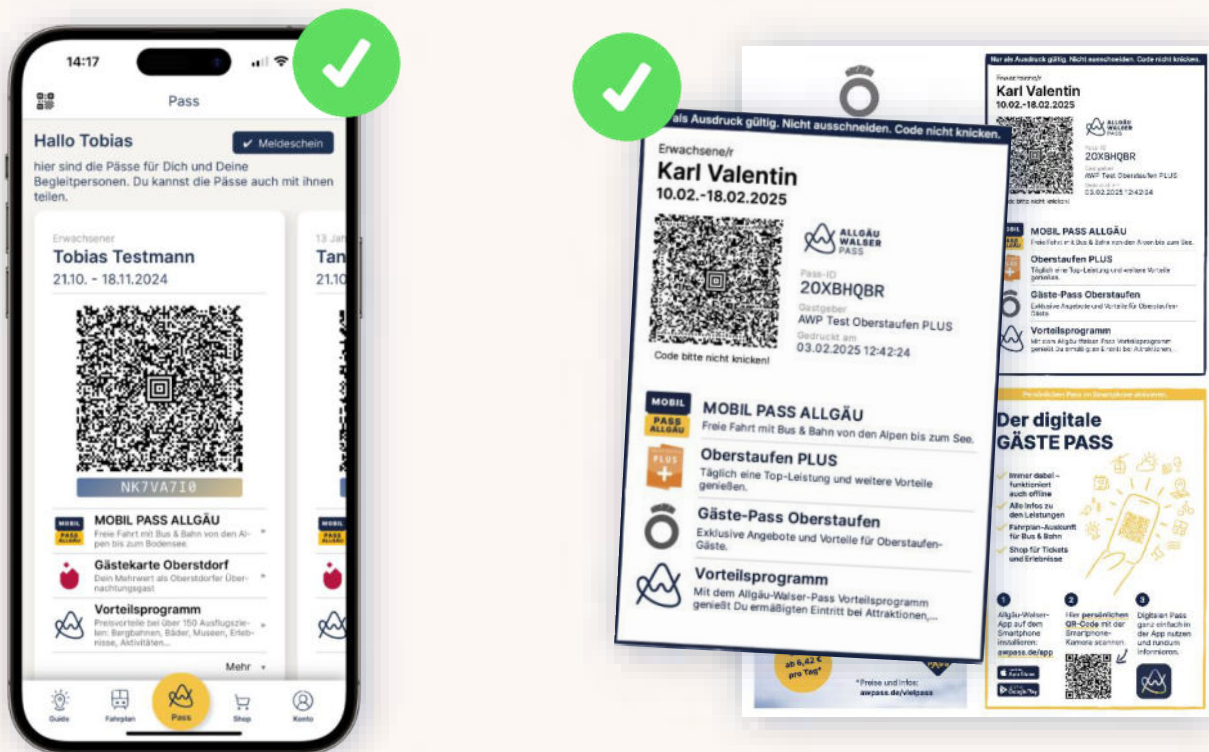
14:17

Pass

Hallo Tobias

✔ Meldeschein

hier sind die Pässe für Dich und Deine Begleitpersonen. Du kannst die Pässe auch mit ihnen teilen.

Erwachsener

Tobias Testmann

21.10. - 18.11.2024

NK7VA7I0

13 Jah

Tan

21.10

MOBIL PASS ALLGÄU

MOBIL PASS ALLGÄU

Freie Fahrt mit Bus & Bahn von den Alpen bis zum Bodensee

Gästekarte Oberstdorf

Dein Mehrwert als Oberstdorfer Übernachtungsgast

Vorteilsprogramm

Preisvorteile bei über 150 Ausflugszielen: Bergbahnen, Bäder, Museen, Erlebnisse, Aktivitäten...

Mehr

Guide

Fahrplan

Pass

Shop

Konto

als Ausdruck gültig. Nicht ausschneiden. Code nicht knicken.

Erwachsene/r

Karl Valentin

10.02.-18.02.2025

ALLGÄU WALSER PASS

Pass-ID

20XBHQBR

Gastgeber

AWP Test Oberstaufen PLUS

Gedruckt am

03.02.2025 12:42:24

Code bitte nicht knicken!

MOBIL PASS ALLGÄU

MOBIL PASS ALLGÄU

Freie Fahrt mit Bus & Bahn von den Alpen bis zum See.

PLUS

Oberstaufen PLUS

Täglich eine Top-Leistung und weitere Vorteile genießen.

Gäste-Pass Oberstaufen

Exklusive Angebote und Vorteile für Oberstaufen-Gäste.

Vorteilsprogramm

Mit dem Allgäu-Walser-Pass Vorteilsprogramm genießt Du ermäßigten Eintritt bei Attraktionen,...

Nur als Ausdruck gültig. Nicht ausschneiden. Code nicht knicken.

Erwachsene/r

Karl Valentin

10.02.-18.02.2025

ALLGÄU WALSER PASS

20XBHQBR

AWP Test Oberstaufen PLUS

03.02.2025 12:42:24

Code bitte nicht knicken

MOBIL PASS ALLGÄU

Freie Fahrt mit Bus & Bahn von den Alpen bis zum See.

Oberstaufen PLUS

Täglich eine Top-Leistung und weitere Vorteile genießen.

Gäste-Pass Oberstaufen

Exklusive Angebote und Vorteile für Oberstaufen-Gäste.

Vorteilsprogramm

Mit dem Allgäu-Walser-Pass Vorteilsprogramm genießt Du ermäßigten Eintritt bei Attraktionen,...

Persönlichen Pass im Smartphone aktivieren

Der digitale GÄSTE PASS

Immer dabei – funktioniert auch offline

Alle Infos zu den Leistungen

Fahrplan-Auskunft für Bus & Bahn

Shop für Tickets und Erlebnisse

1
Allgäu-Walser-App auf dem Smartphone installieren: awpass.de/app

2
Hier persönlichen QR-Code mit der Smartphone-Kamera scannen

3
Digitalen Pass ganz einfach in der App nutzen und rundum informieren.

ab 6,42 € pro Tag*

*Preise und Infos: awpass.de/vielpass